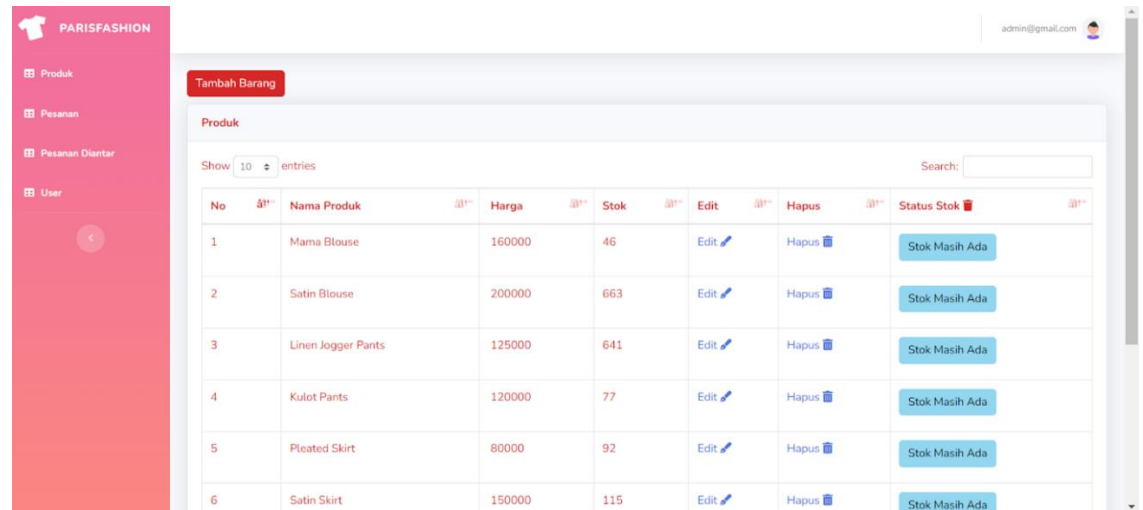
PARISFASHION

Produk

Pesanan

Pesanan Diantar

User

admin@gmail.com

Tambah Barang

Produk

Show 10 entries

Search:

| No | Nama Produk | Harga | Stok | Edit | Hapus | Status Stok |
|---|---|---|---|---|---|---|
| 1 | Mama Blouse | 160000 | 46 | Edit | Hapus | Stok Masih Ada |
| 2 | Satin Blouse | 200000 | 663 | Edit | Hapus | Stok Masih Ada |
| 3 | Linen Jogger Pants | 125000 | 641 | Edit | Hapus | Stok Masih Ada |
| 4 | Kulot Pants | 120000 | 77 | Edit | Hapus | Stok Masih Ada |
| 5 | Pleated Skirt | 80000 | 92 | Edit | Hapus | Stok Masih Ada |
| 6 | Satin Skirt | 150000 | 115 | Edit | Hapus | Stok Masih Ada |